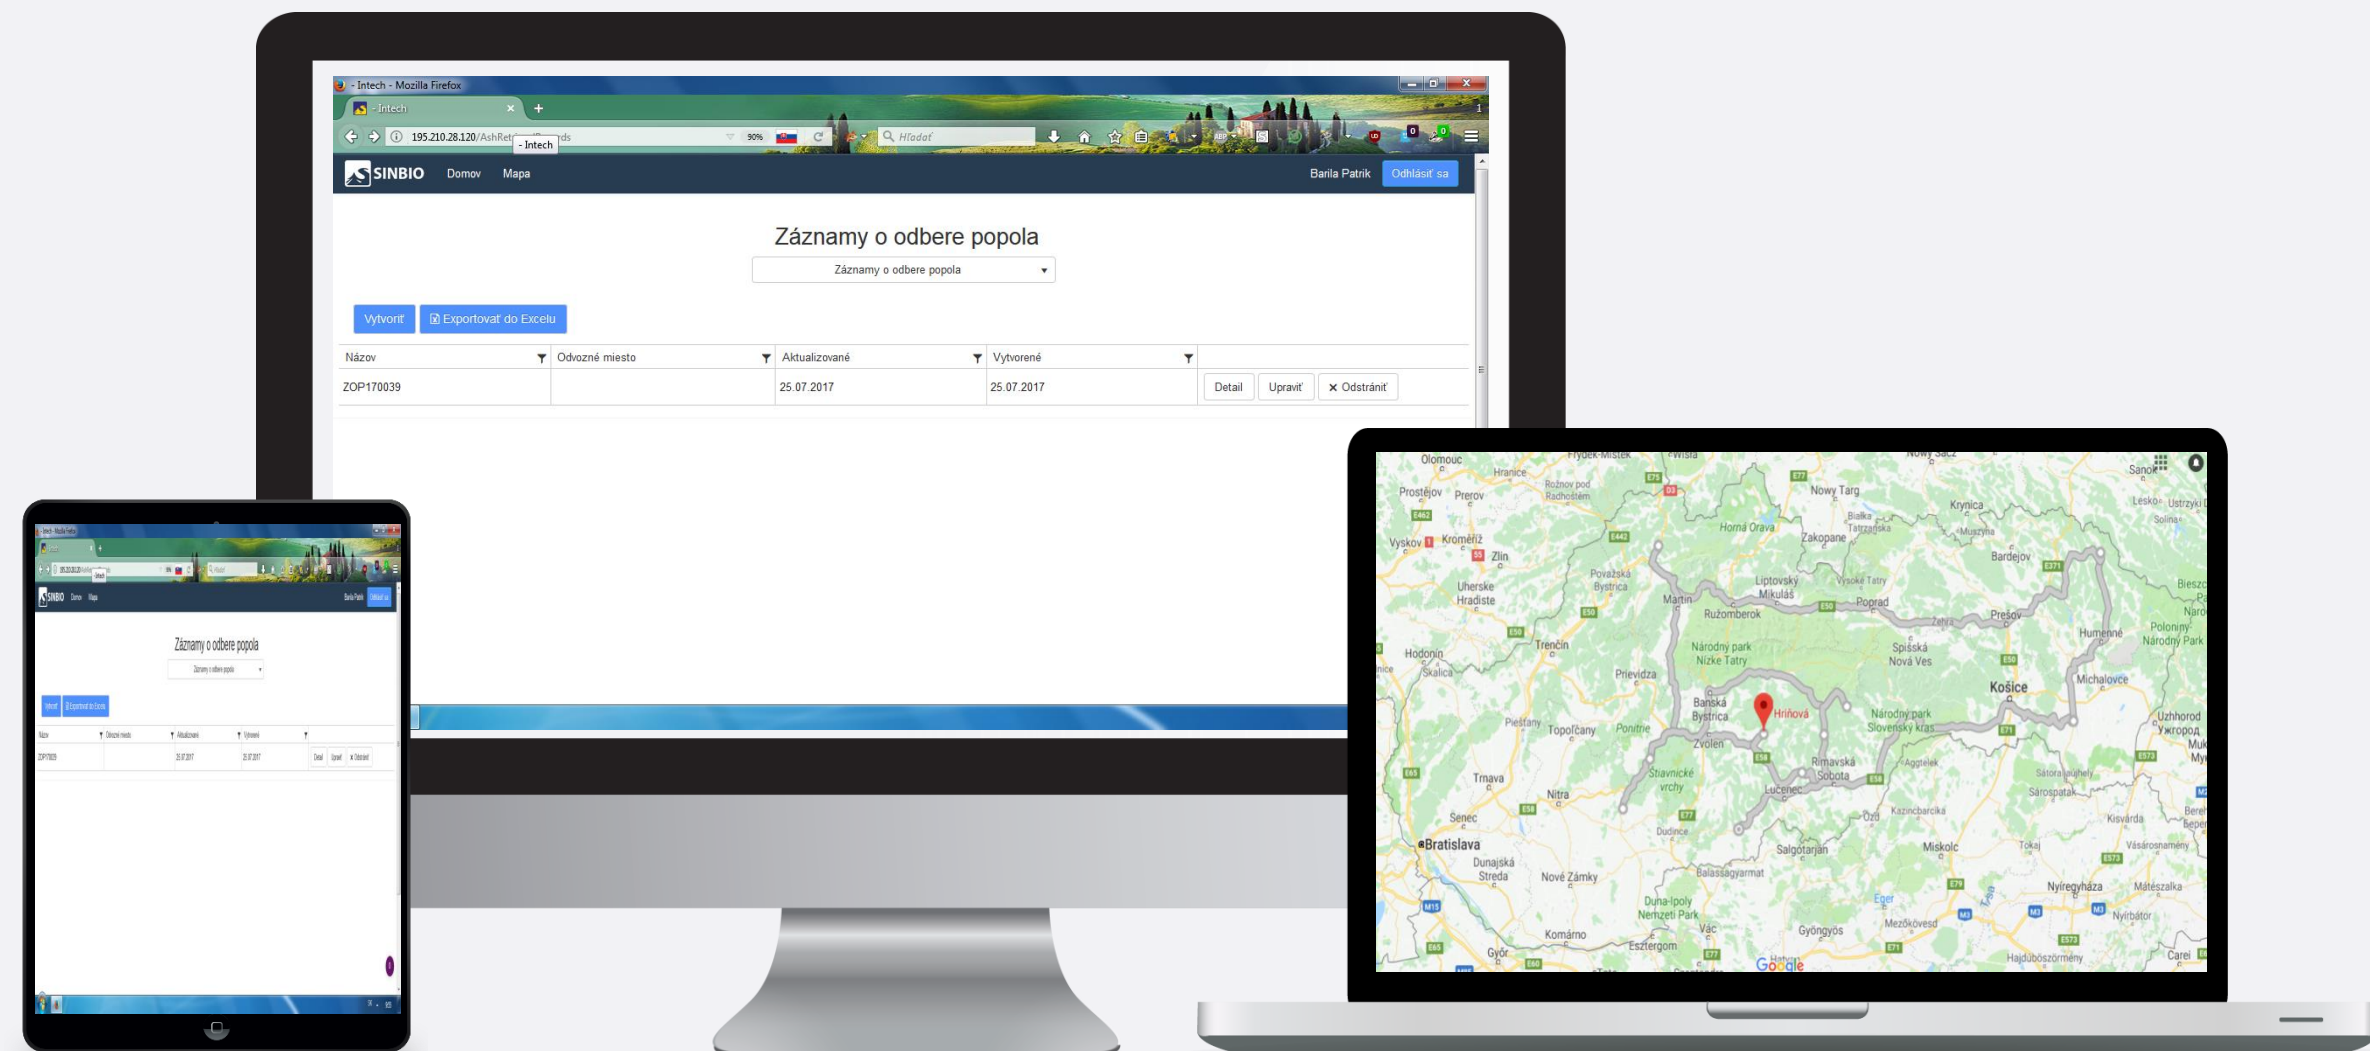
- Intech - Mozilla Firefox
- Intech
195.210.28.120/AshRet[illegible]ds
- Intech
90%
Hľadať

SINBIO Domov Mapa
Barila Patrik Odhlásiť sa

Záznamy o odbere popola

Záznamy o odbere popola

Vytvoriť Exportovať do Excelu

| Názov | Odvozné miesto | Aktualizované | Vytvorené | |
|---|---|---|---|---|
| ZOP170039 | | 25.07.2017 | 25.07.2017 | Detail Upraviť × Odstrániť |

Olomouc Hranice Prostějov Přerov Vyškov Kroměříž Zlín Uherské Hradiště Rožnov pod Radhoštěm Nowy Targ Zakopane Krynica Bardejov Považská Bystrica Liptovský Mikuláš Poprad Martin Ružomberok Prešov Trenčín Hodonín Skalica Národný park Nízke Tatry Spišská Nová Ves Humenné Prievidza Košice Michalovce Banská Bystrica Hriňová Národný park Slovenský kras Uzhhorod Piešťany Topoľčany Zvolen Rimavská Sobota Trnava Nitra Lučenec Senec Bratislava Dunajská Streda Nové Zámky Salgótarján Miskolc Nyíregyháza Komárno Esztergom Vác Gyöngyös Eger Győr Google

Záznamy o odbere popola
Záznamy o odbere popola
Vytvoriť Exportovať do Excelu
Názov Odvozné miesto Aktualizované Vytvorené
ZOP170039 25.07.2017 25.07.2017 Detail Upraviť × Odstrániť